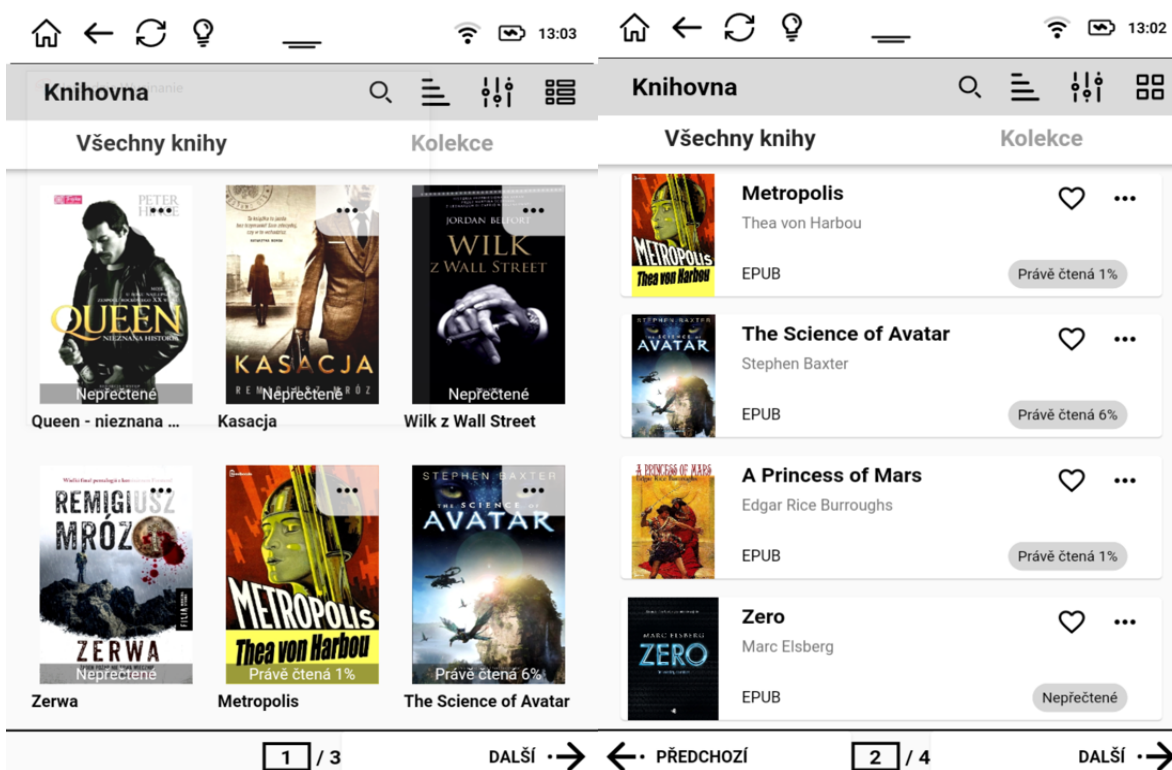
13:03

Knihovna

Všechny knihy

Kolekce

PETER HINCE

QUEEN
NIEZNANA HISTORIA

Nepřečtené

Queen - nieznana ...

KASACJA
REMIGIUSZ MRÓZ

Nepřečtené

Kasacja

JORDAN BELFORT
WILK
Z WALL STREET

Nepřečtené

Wilk z Wall Street

REMIGIUSZ MRÓZ
ZERWA

Nepřečtené

Zerwa

METROPOLIS
Thea von Harbou

Právě čtená 1%

Metropolis

STEPHEN BAXTER
THE SCIENCE OF AVATAR

Právě čtená 6%

The Science of Avatar

1 / 3

DALŠÍ

13:02

Knihovna

Všechny knihy

Kolekce

Metropolis
Thea von Harbou
EPUB
Právě čtená 1%

The Science of Avatar
Stephen Baxter
EPUB
Právě čtená 6%

A Princess of Mars
Edgar Rice Burroughs
EPUB
Právě čtená 1%

Zero
Marc Elsberg
EPUB
Nepřečtené

PŘEDCHOZÍ

2 / 4

DALŠÍ